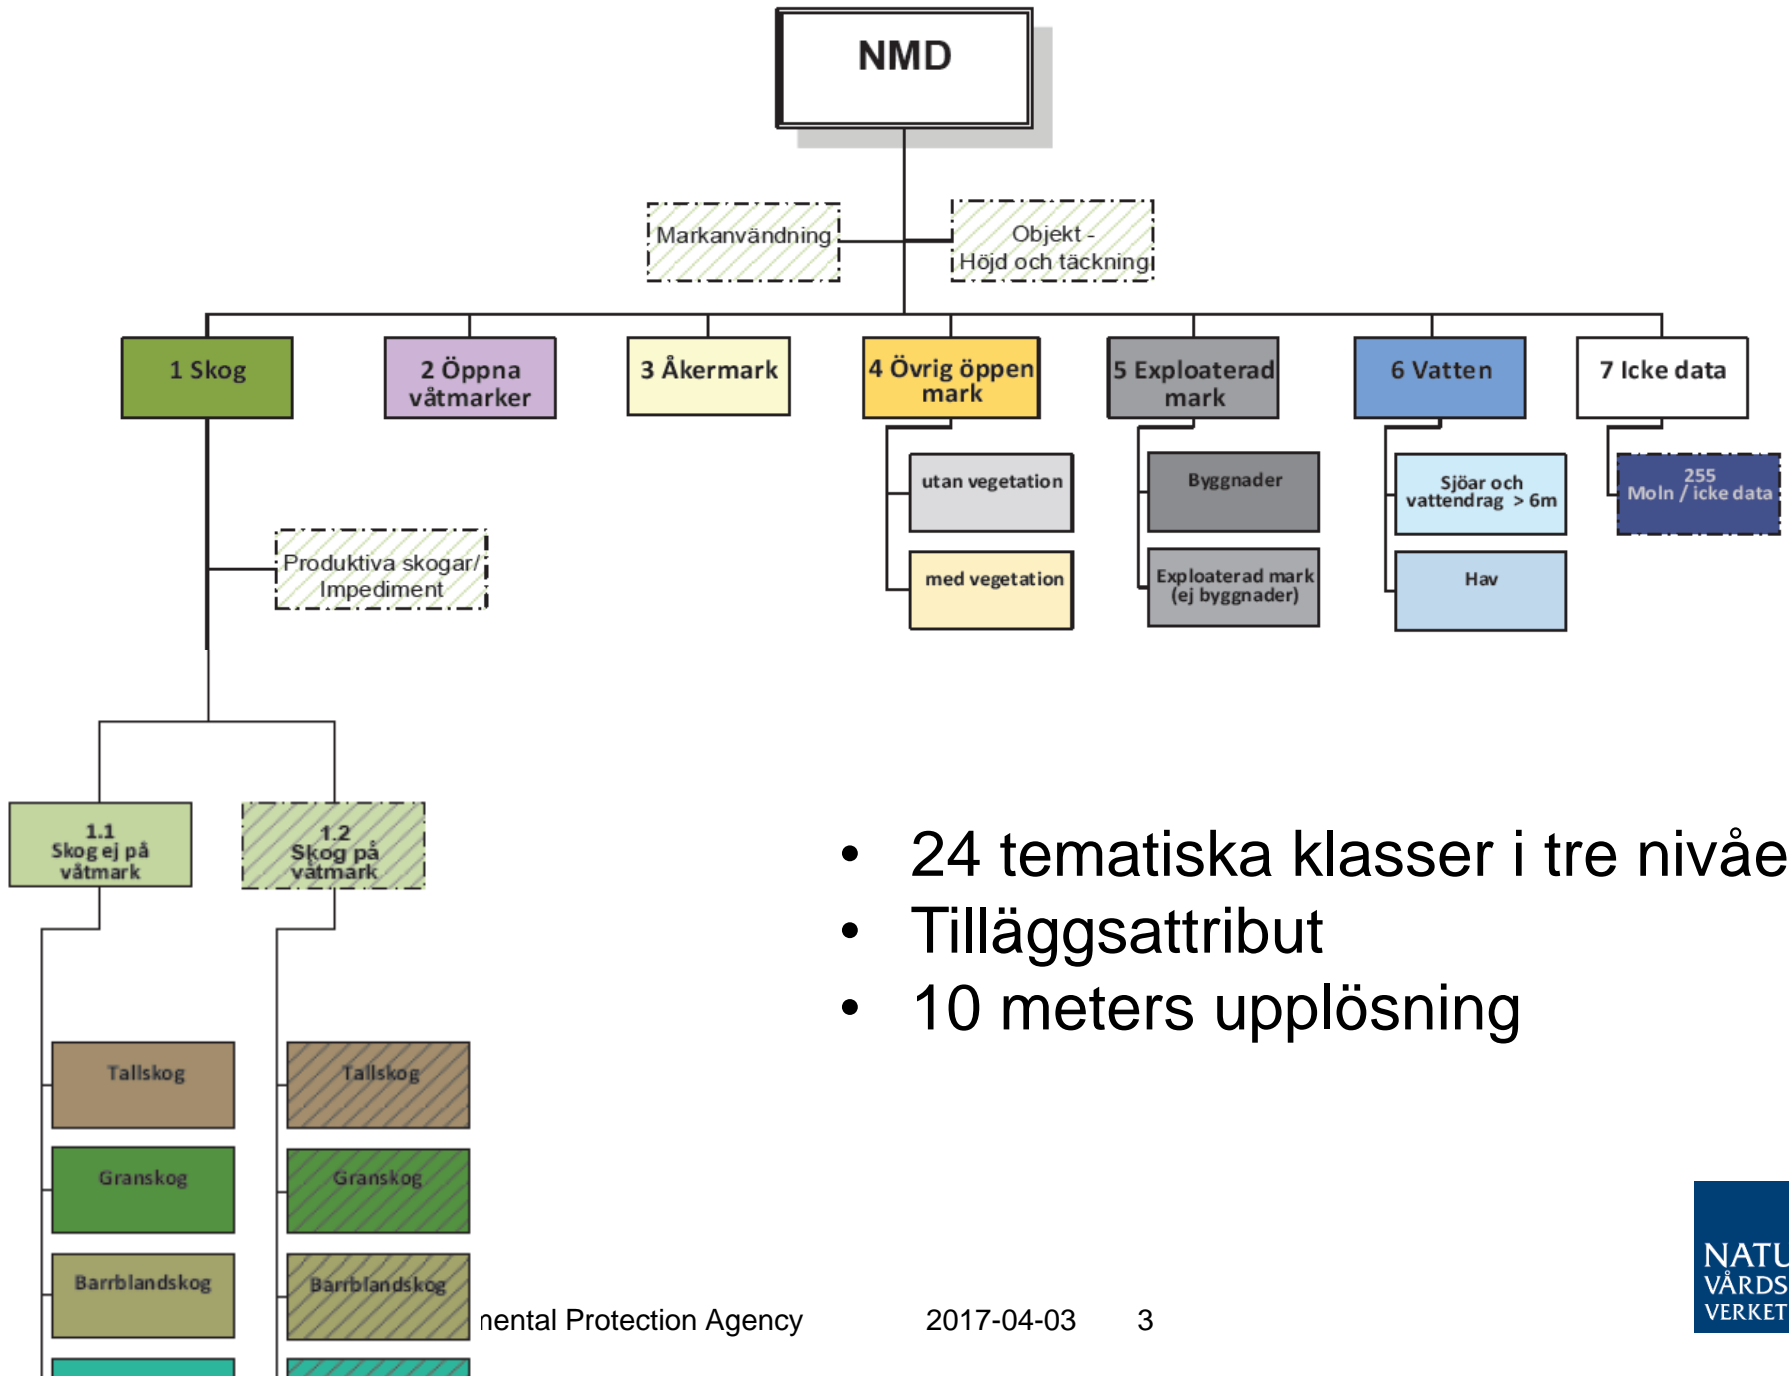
NMD

Markanvändning

Objekt - Höjd och täckning

1 Skog

2 Öppna våtmarker

3 Åkermark

4 Övrig öppen mark

5 Exploaterad mark

6 Vatten

7 Icke data

utan vegetation

med vegetation

Byggnader

Exploaterad mark (ej byggnader)

Sjöar och vattendrag > 6m

Hav

255 Moln / icke data

Produktiva skogar/ Impediment

1.1 Skog ej på våtmark

1.2 Skog på våtmark

Tallskog

Granskog

Barrblandskog

Tallskog

Granskog

Barrblandskog

- 24 tematiska klasser i tre nivåe
- Tilläggsattribut
- 10 meters upplösning

nental Protection Agency 2017-04-03 3

NATU VÅRDS VERKET